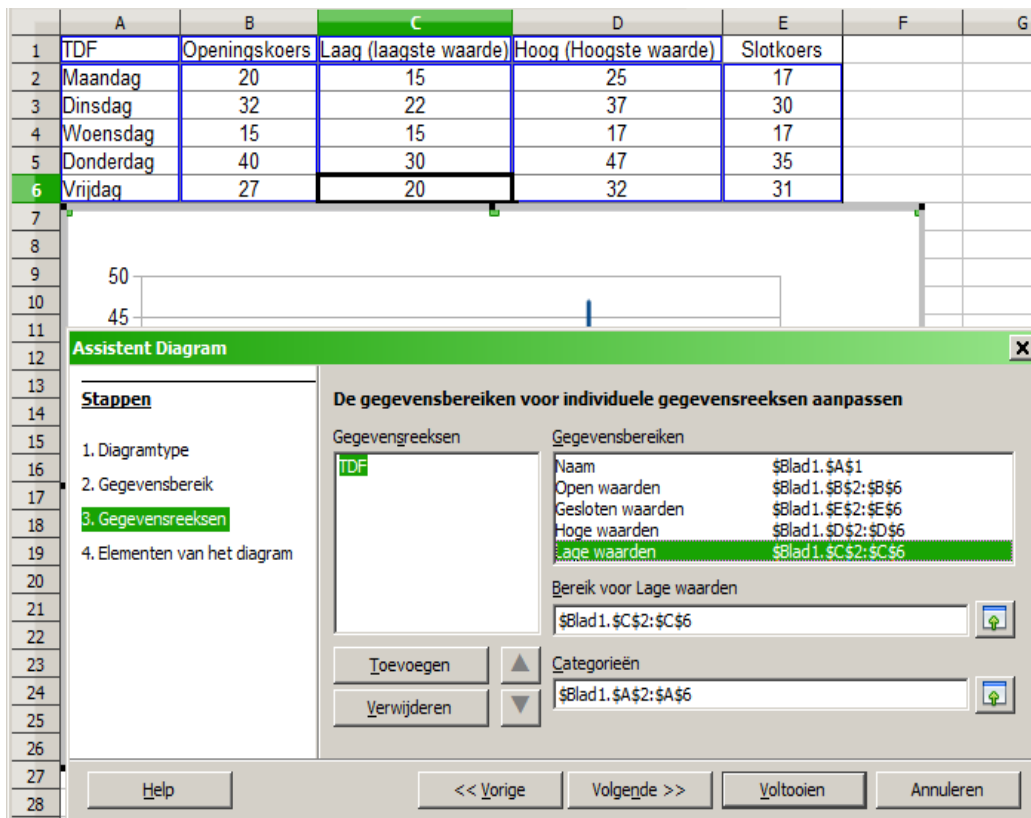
| | A | B | C | D | E | F | G |
|---|---|---|---|---|---|---|---|
| 1 | TDF | Openingskoers | Laag (laagste waarde) | Hoog (Hoogste waarde) | Slotkoers | | |
| 2 | Maandag | 20 | 15 | 25 | 17 | | |
| 3 | Dinsdag | 32 | 22 | 37 | 30 | | |
| 4 | Woensdag | 15 | 15 | 17 | 17 | | |
| 5 | Donderdag | 40 | 30 | 47 | 35 | | |
| 6 | Vrijdag | 27 | 20 | 32 | 31 | | |

7
8
9 50
10 45
11
12
13
14
15
16
17
18
19
20
21
22
23
24
25
26
27
28

Assistent Diagram

Stappen

1. Diagramtype
2. Gegevensbereik
3. Gegevensreeksen
4. Elementen van het diagram

De gegevensbereiken voor individuele gegevensreeksen aanpassen

Gegevensreeksen

TDF

Gegevensbereiken

| | |
|---|---|
| Naam | \$Blad1.\$A\$1 |
| Open waarden | \$Blad1.\$B\$2:\$B\$6 |
| Gesloten waarden | \$Blad1.\$E\$2:\$E\$6 |
| Hoge waarden | \$Blad1.\$D\$2:\$D\$6 |
| Lage waarden | \$Blad1.\$C\$2:\$C\$6 |

Bereik voor Lage waarden

\$Blad1.\$C\$2:\$C\$6

Toevoegen

Verwijderen

Categorieën

\$Blad1.\$A\$2:\$A\$6

Help

<< Vorige

Volgende >>

Voltooien

Annuleren